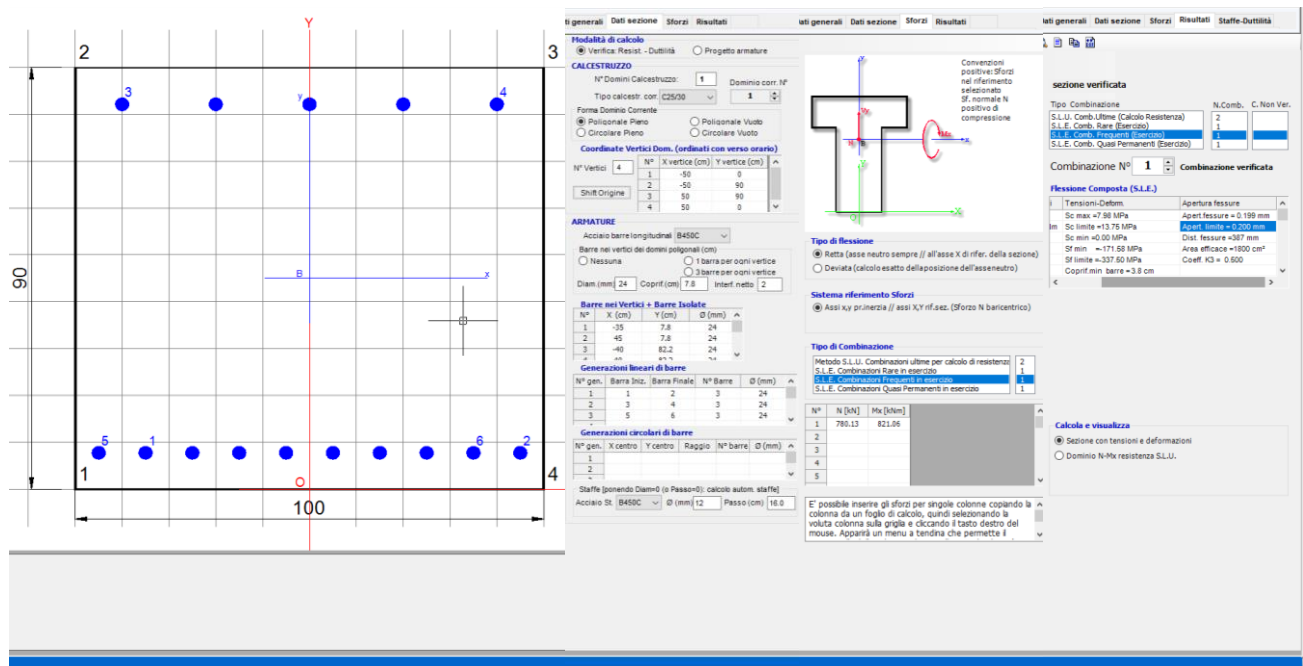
Y
2
3
3
4
y
90
B
x
5
1
6
2
1
4
O
100

ati generali | Dati sezione | Sforzi | Risultati

Modalità di calcolo
Verifica: Resist. - Duttilità
Progetto armature

CALCESTRUZZO
N° Domini Calcestruzzo: 1
Dominio corr. N° 1
Tipo calcestr. con C25/30
Forma Dominio Corrente
Poligonale Pieno
Poligonale Vuoto
Circolare Pieno
Circolare Vuoto

Coordinate Vertici Dom. (ordinati con verso orario)
N° Vertici 4
Shift Origine

| N° | X vertice (cm) | Y vertice (cm) |
|---|---|---|
| 1 | -50 | 0 |
| 2 | -50 | 90 |
| 3 | 50 | 90 |
| 4 | 50 | 0 |

ARMATURE
Acciaio barre longitudinali B450C
Barre nei vertici dei domini poligonali (cm)
Nessuna
1 barra per ogni vertice
3 barre per ogni vertice
Diam (mm) 24
Coprif.(cm) 7.8
Interf. netto 2

Barre nei Vertici + Barre Isolate

| N° | X (cm) | Y (cm) | Ø (mm) |
|---|---|---|---|
| 1 | -35 | 7.8 | 24 |
| 2 | 45 | 7.8 | 24 |
| 3 | -40 | 82.2 | 24 |
| 4 | 40 | 82.2 | 24 |

Generazioni lineari di barre

| N° gen. | Barra Iniz. | Barra Finale | N° Barre | Ø (mm) |
|---|---|---|---|---|
| 1 | 1 | 2 | 3 | 24 |
| 2 | 3 | 4 | 3 | 24 |
| 3 | 5 | 6 | 3 | 24 |

Generazioni circolari di barre

| N° gen. | X centro | Y centro | Raggio | N° barre | Ø (mm) |
|---|---|---|---|---|---|
| 1 | | | | | |
| 2 | | | | | |

Staffe [ponendo Diam=0 (o Passo=0): calcolo autom. staffe]
Acciaio St. B450C
Ø (mm) 12
Passo (cm) 16.0

ati generali | Dati sezione | Sforzi | Risultati

Convenzioni positive: Sforzi nel riferimento selezionato Sf. normale N positivo di compressione

Y
N
Mx
X

Tipo di flessione
Retta (asse neutro sempre // all'asse X di rifer. della sezione)
Deviata (calcolo esatto della posizione dell'asseneutro)

Sistema riferimento Sforzi
Assi x,y pr.inerzia // assi X,Y rif.sez. (Sforzo N baricentrico)

Tipo di Combinazione

| Metodo S.L.U. Combinazioni ultime per calcolo di resistenza | 2 |
|---|---|
| S.L.E. Combinazioni Rare in esercizio | 1 |
| S.L.E. Combinazioni Frequenti in esercizio | 1 |
| S.L.E. Combinazioni Quasi Permanenti in esercizio | 1 |

| N° | N [kN] | Mx [kNm] |
|---|---|---|
| 1 | 780.13 | 821.06 |
| 2 | | |
| 3 | | |
| 4 | | |
| 5 | | |

E' possibile inserire gli sforzi per singole colonne copiando la colonna da un foglio di calcolo, quindi selezionando la voluta colonna sulla griglia e cliccando il tasto destro del mouse. Apparirà un menu a tendina che permette il

ati generali | Dati sezione | Sforzi | Risultati | Staffe-Duttilità

sezione verificata

| Tipo Combinazione | N.Comb. | C. Non Ver. |
|---|---|---|
| S.L.U. Comb.Ultime (Calcolo Resistenza) | 2 | |
| S.L.E. Comb. Rare (Esercizio) | 1 | |
| S.L.E. Comb. Frequenti (Esercizio) | 1 | |
| S.L.E. Comb. Quasi Permanenti (Esercizio) | 1 | |

Combinazione N° 1 Combinazione verificata

Flessione Composta (S.L.E.)

| Tensioni-Deform. | Apertura fessure |
|---|---|
| Sc max =7.98 MPa | Apert.fessure = 0.199 mm |
| Sc limite =13.75 MPa | Apert. limite = 0.200 mm |
| Sc min =0.00 MPa | Dist. fessure =387 mm |
| Sf min =-171.58 MPa | Area efficace =1800 cm² |
| Sf limite =-337.50 MPa | Coeff. K3 = 0.600 |
| Coprif.min barre =3.8 cm | |

Calcola e visualizza
Sezione con tensioni e deformazioni
Dominio N-Mx resistenza S.L.U.